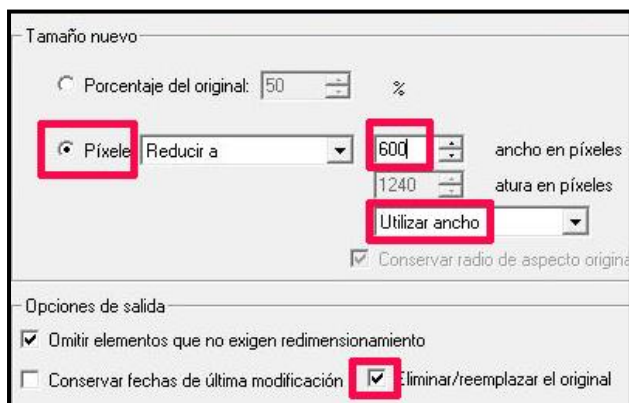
Tamaño nuevo

Porcentaje del original: 50 %

Píxele Reducir a 600 ancho en píxeles

1240 atura en píxeles

Utilizar ancho

Conservar radio de aspecto origina

Opciones de salida

Omitir elementos que no exigen redimensionamiento

Conservar fechas de última modificación Eliminar/reemplazar el original